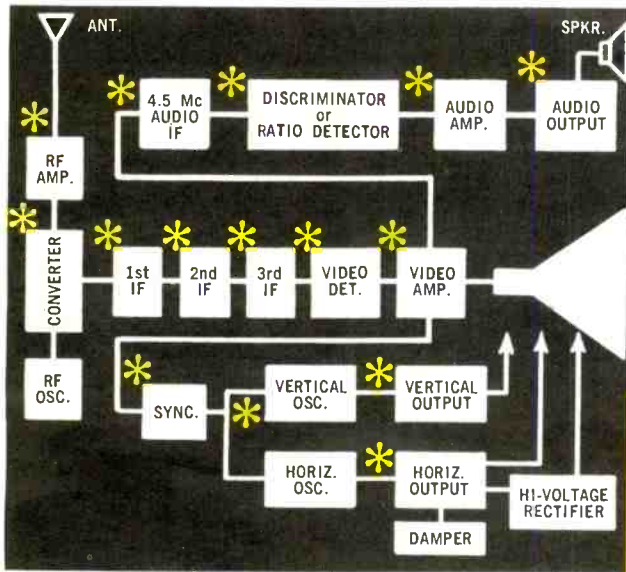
ANT.

SPKR.

4.5 Mc AUDIO IF

DISCRIMINATOR or RATIO DETECTOR

AUDIO AMP.

AUDIO OUTPUT

RF AMP.

CONVERTER

1st IF

2nd IF

3rd IF

VIDEO DET.

VIDEO AMP.

RF OSC.

SYNC.

VERTICAL OSC.

VERTICAL OUTPUT

HORIZ. OSC.

HORIZ. OUTPUT

HI-VOLTAGE RECTIFIER

DAMPER